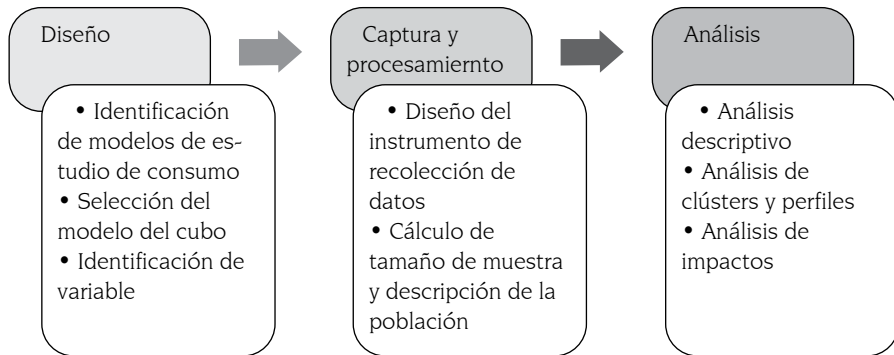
Diseño

• Identificación de modelos de estudio de consumo
• Selección del modelo del cubo
• Identificación de variable

Captura y procesamiernto

• Diseño del instrumento de recolección de datos
• Cálculo de tamaño de muestra y descripción de la población

Análisis

• Análisis descriptivo
• Análisis de clústers y perfiles
• Análisis de impactos